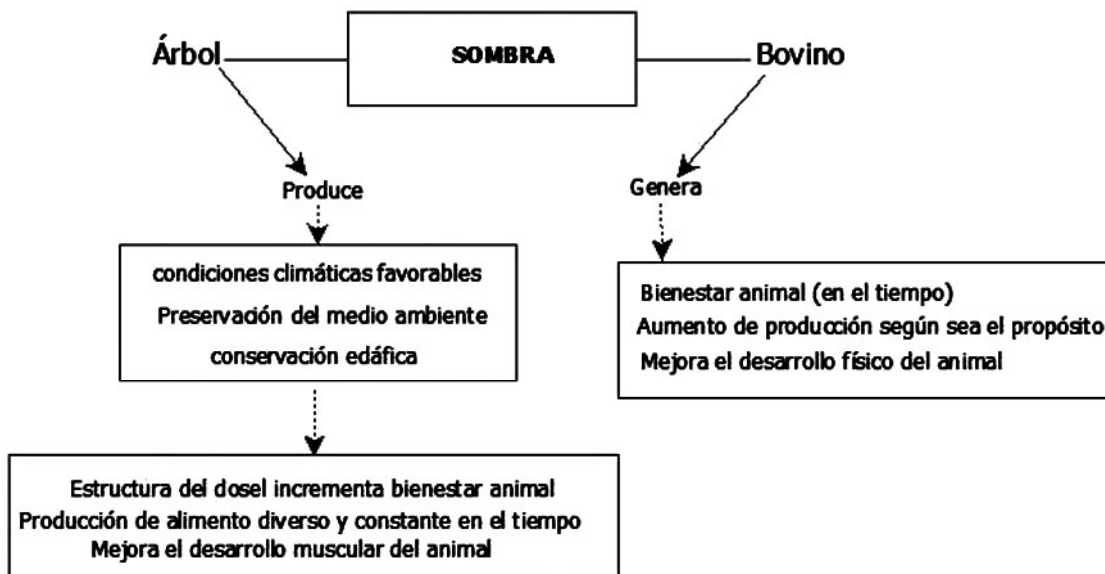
Árbol

SOMBRA

Bovino

Produce

Genera

condiciones climáticas favorables
Preservación del medio ambiente
conservación edáfica

Bienestar animal (en el tiempo)
Aumento de producción según sea el propósito
Mejora el desarrollo físico del animal

Estructura del dosel incrementa bienestar animal
Producción de alimento diverso y constante en el tiempo
Mejora el desarrollo muscular del animal